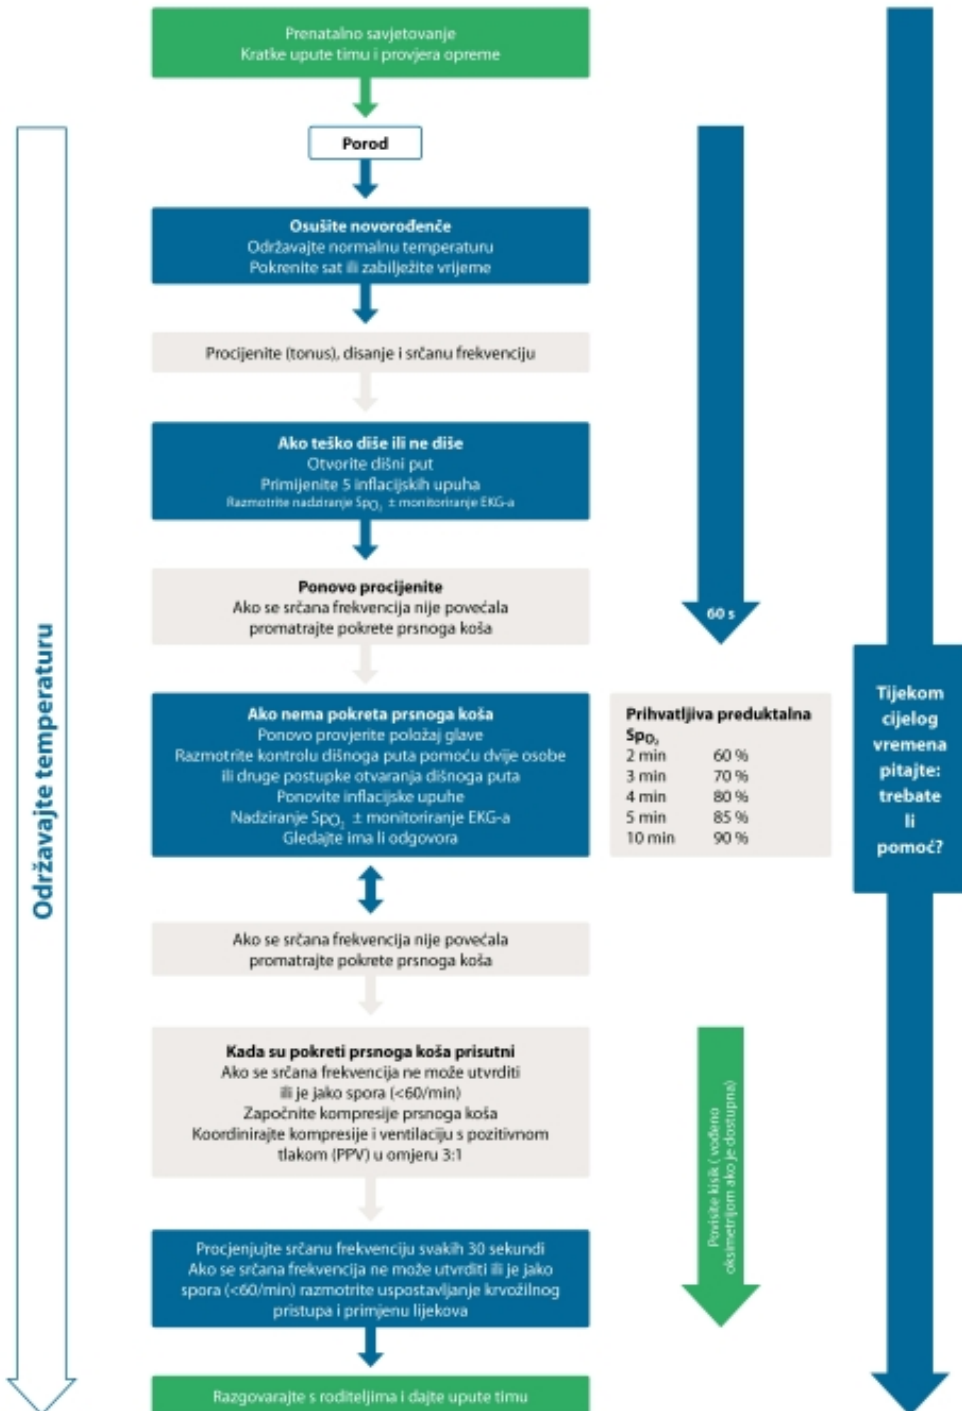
Prenatalno savjetovanje
Kratke upute timu i provjera opreme

Porod

Osušite novorođenče
Održavajte normalnu temperaturu
Pokrenite sat ili zabilježite vrijeme

Procijenite (tonus), disanje i srčanu frekvenciju

Ako teško diše ili ne diše
Otvorite dišni put
Primijenite 5 inflacijskih upuha
Razmotrite nadziranje $Sp_{O_2}$ ± monitoriranje EKG-a

Ponovo procijenite
Ako se srčana frekvencija nije povećala promatrajte pokrete prsnoga koša

60 s

Ako nema pokreta prsnoga koša
Ponovo provjerite položaj glave
Razmotrite kontrolu dišnoga puta pomoću dvije osobe ili druge postupke otvaranja dišnoga puta
Ponovite inflacijske upuhe
Nadziranje $Sp_{O_2}$ ± monitoriranje EKG-a
Gledajte ima li odgovora

| Prihvatljiva preduktalna $Sp_{O_2}$ | |
|---|---|
| 2 min | 60 % |
| 3 min | 70 % |
| 4 min | 80 % |
| 5 min | 85 % |
| 10 min | 90 % |

Tijekom cijelog vremena pitajte: trebate li pomoć?

Održavajte temperaturu

Ako se srčana frekvencija nije povećala promatrajte pokrete prsnoga koša

Kada su pokreti prsnoga koša prisutni
Ako se srčana frekvencija ne može utvrditi ili je jako spora (<60/min)
Započnite kompresije prsnoga koša
Koordinirajte kompresije i ventilaciju s pozitivnom tlakom (PPV) u omjeru 3:1

Povisite kisik (vođeno oksimetrijom ako je dostupna)

Procjenjujte srčanu frekvenciju svakih 30 sekundi
Ako se srčana frekvencija ne može utvrditi ili je jako spora (<60/min) razmotrite uspostavljanje krvožilnog pristupa i primjenu lijekova

Razgovarajte s roditeljima i dajte upute timu